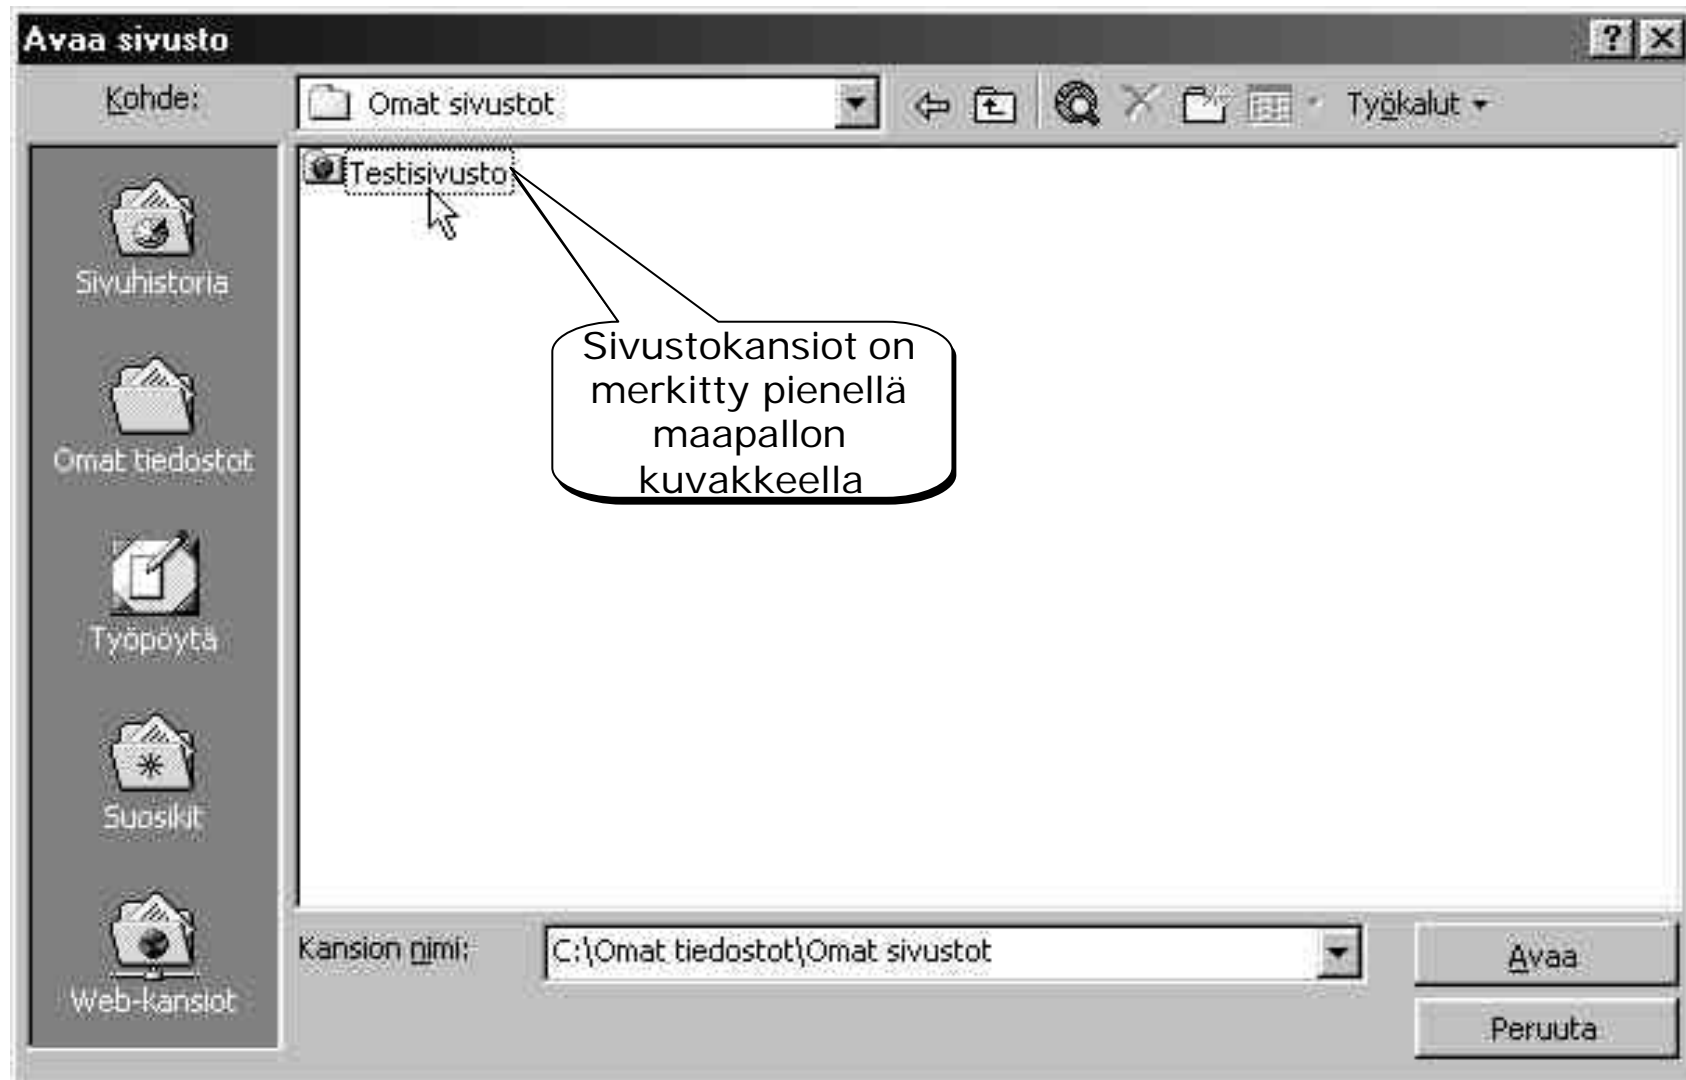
Avaa sivusto

?

Kohde: Omat sivustot

Työkalut

Sivuhistoria

Omat tiedostot

Työpöytä

Suosikit

Web-kansiot

Testisivusto

Sivustokansiot on merkitty pienellä maapallon kuvakkeella

Kansion nimi: C:\Omat tiedostot\Omat sivustot

Avaa

Peruuta